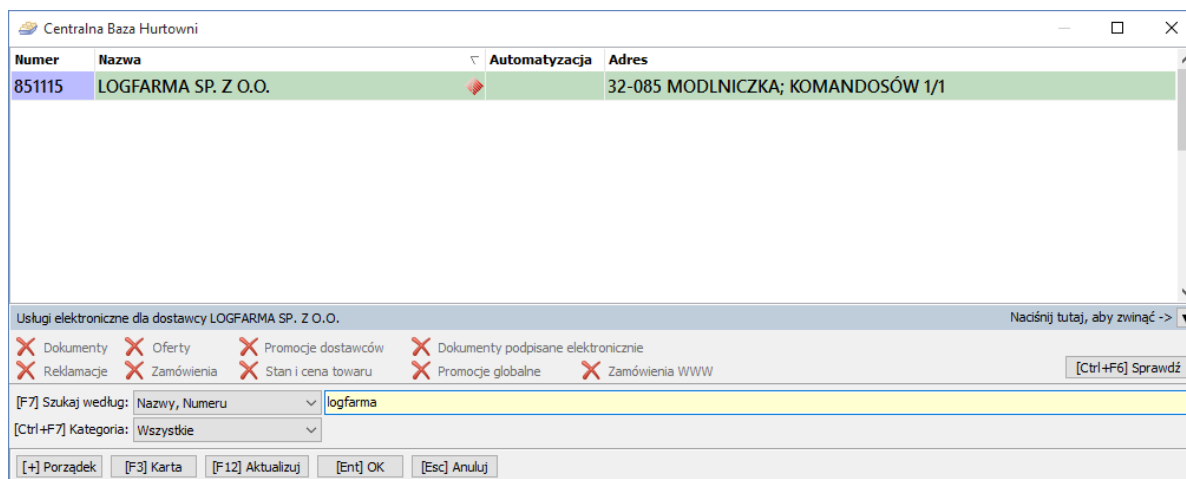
Centralna Baza Hurtowni

| Numer | Nazwa | Automatyzacja | Adres |
|---|---|---|---|
| 851115 | LOGFARMA SP. Z O.O. | | 32-085 MODLNICZKA; KOMANDOSÓW 1/1 |

Usługi elektroniczne dla dostawcy LOGFARMA SP. Z O.O.

Naciśnij tutaj, aby zwinąć ->

Dokumenty
Oferty
Promocje dostawców
Dokumenty podpisane elektronicznie
Reklamacje
Zamówienia
Stan i cena towaru
Promocje globalne
Zamówienia WWW

[Ctrl+F6] Sprawdź

[F7] Szukaj według: Nazwy, Numeru
logfarma

[Ctrl+F7] Kategoria: Wszystkie

[+] Porządek
[F3] Karta
[F12] Aktualizuj
[Ent] OK
[Esc] Anuluj